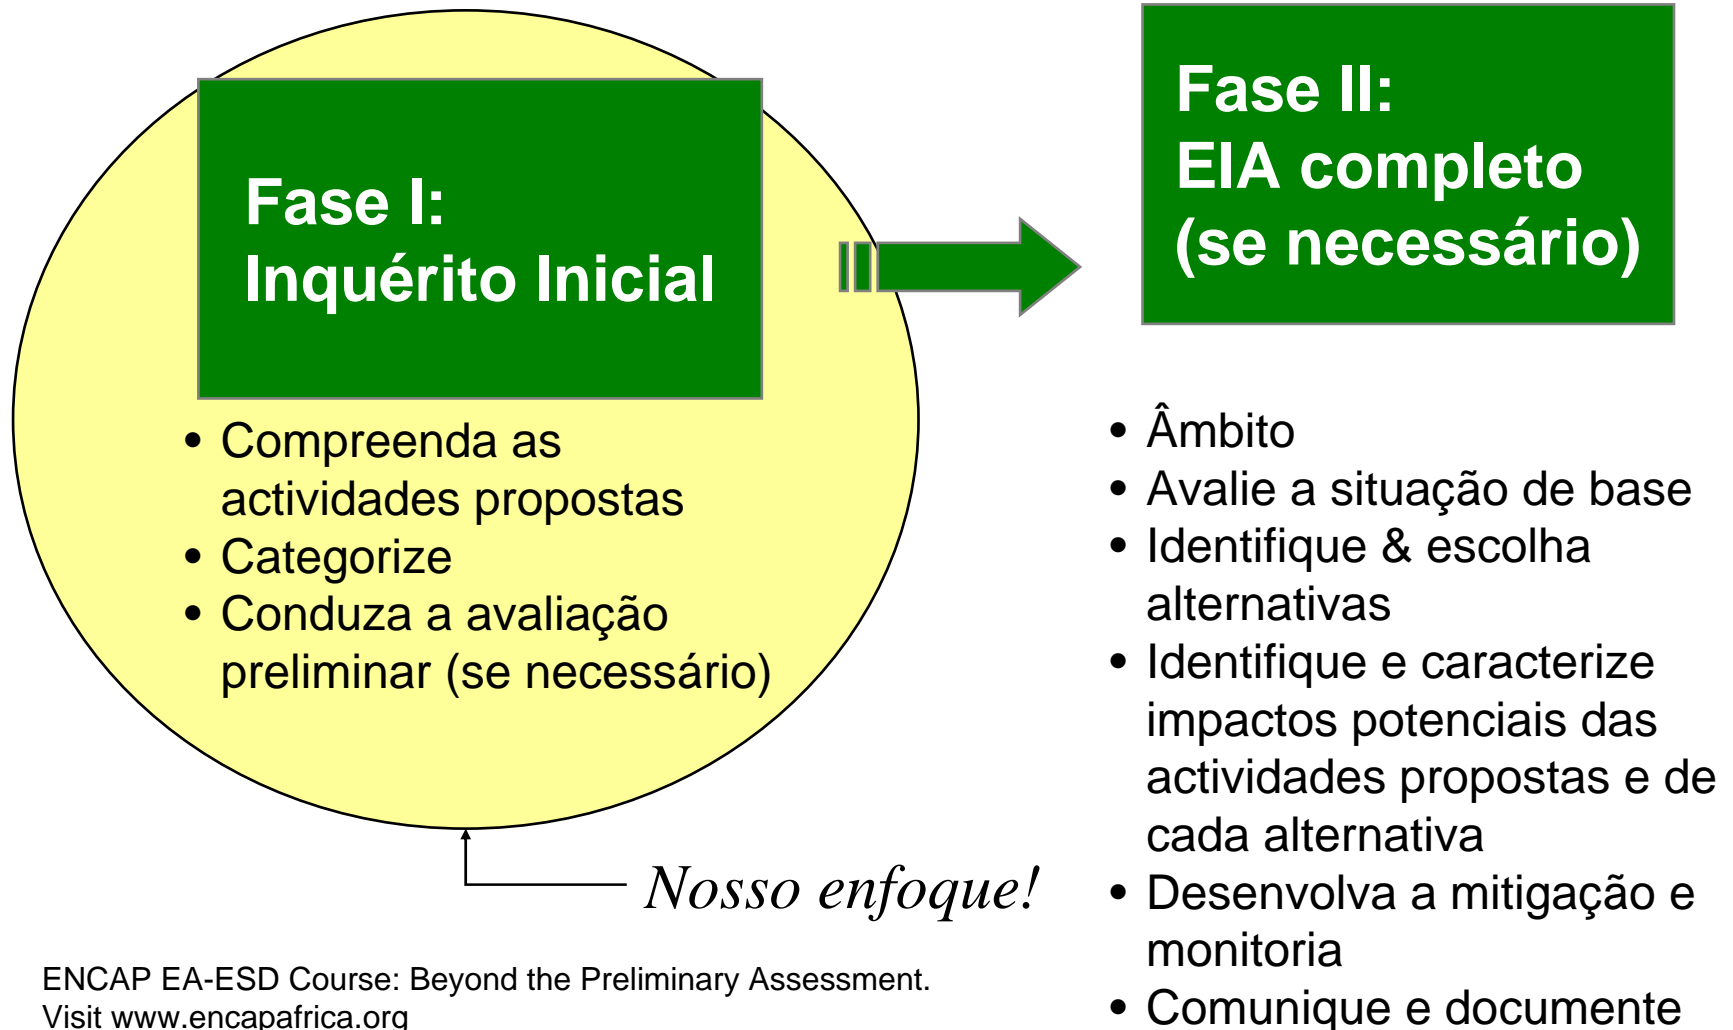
Fase I:
Inquérito Inicial

• Compreenda as actividades propostas
• Categorize
• Conduza a avaliação preliminar (se necessário)

Fase II:
EIA completo
(se necessário)

• Âmbito
• Avalie a situação de base
• Identifique & escolha alternativas
• Identifique e caracterize impactos potenciais das actividades propostas e de cada alternativa
• Desenvolva a mitigação e monitoria
• Comunique e documente

Nosso enfoque!

ENCAP EA-ESD Course: Beyond the Preliminary Assessment.
Visit www.encapafrica.org